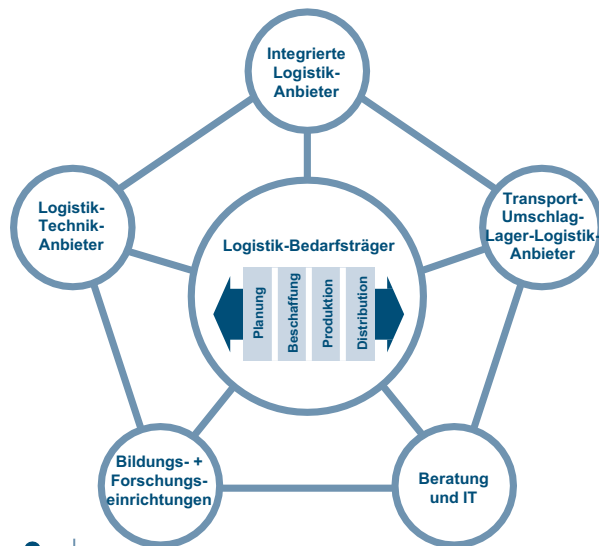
Integrierte Logistik-Anbieter

Logistik-Technik-Anbieter

Transport-Umschlag-Lager-Logistik-Anbieter

Logistik-Bedarfsträger

Planung

Beschaffung

Produktion

Distribution

Bildungs- + Forschungseinrichtungen

Beratung und IT